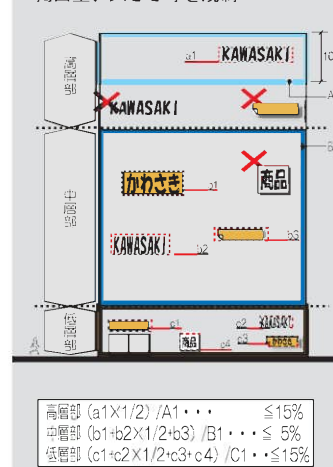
高層部
a1
KAWASAKI
10
A
KAWASAKI
中層部
B
かわさき
b1
商品
KAWASAKI
b2
b3
低層部
c1
c2
KAWASAKI
商品
c4
c3

高層部（a1×1/2）/A1・・・　　≦15%
中層部（b1+b2×1/2+b3）/B1・・・≦ 5%
低層部（c1+c2×1/2+c3+c4）/C1・・≦15%